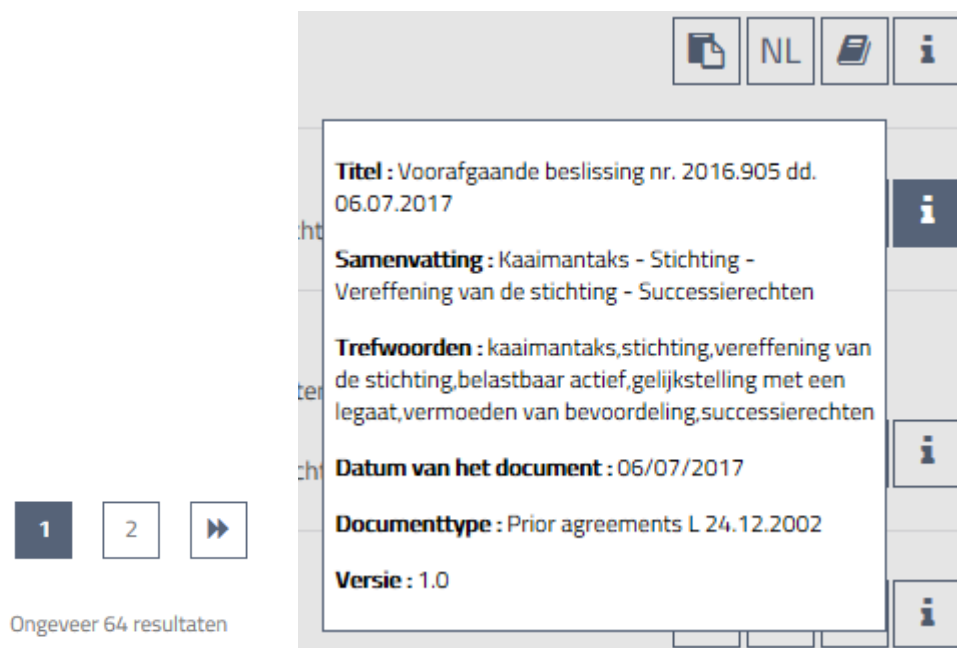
NL

i

Titel : Voorafgaande beslissing nr. 2016.905 dd. 06.07.2017

Samenvatting : Kaaimantaks - Stichting - Vereffening van de stichting - Successierechten

Trefwoorden : kaaimantaks,stichting,vereffening van de stichting,belastbaar actief,gelijkstelling met een legaat,vermoeden van bevoordeling,successierechten

Datum van het document : 06/07/2017

Documenttype : Prior agreements L 24.12.2002

Versie : 1.0

i

i

i

1 2

Ongeveer 64 resultaten